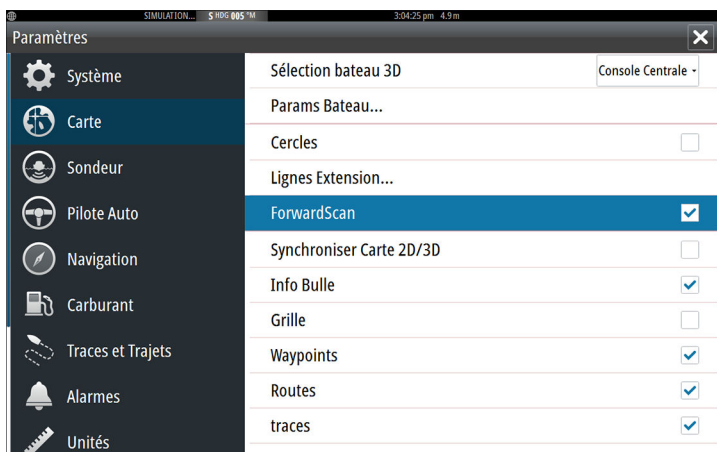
SIMULATION... S HDG 005 °M 3:04:25 pm 4.9m

Paramètres

Système
Carte
Sondeur
Pilote Auto
Navigation
Carburant
Traces et Trajets
Alarmes
Unités

Sélection bateau 3D Console Centrale
Params Bateau...
Cercles
Lignes Extension...
ForwardScan
Synchroniser Carte 2D/3D
Info Bulle
Grille
Waypoints
Routes
traces